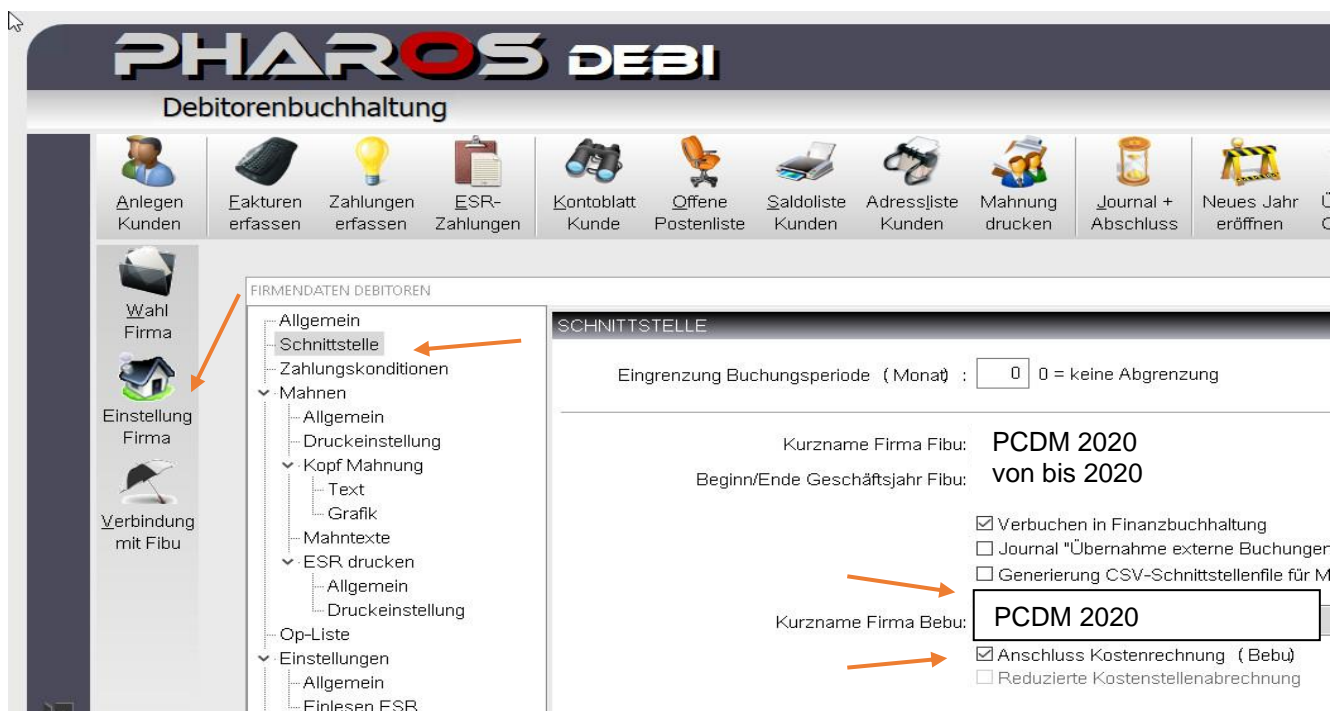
PHAROS DEBI
Debitorenbuchhaltung

Anlegen Kunden
Fakturen erfassen
Zahlungen erfassen
ESR-Zahlungen
Kontoblatt Kunde
Offene Postenliste
Saldoliste Kunden
Adressliste Kunden
Mahnung drucken
Journal + Abschluss
Neues Jahr eröffnen
Ü
O

Wahl Firma
Einstellung Firma
Verbindung mit Fibu

FIRMENDATEN DEBITOREN
Allgemein
Schnittstelle
Zahlungskonditionen
Mahnen
Allgemein
Druckeinstellung
Kopf Mahnung
Text
Grafik
Mahntexte
ESR drucken
Allgemein
Druckeinstellung
Op-Liste
Einstellungen
Allgemein
Einlesen ESR

SCHNITTSTELLE
Eingrenzung Buchungsperiode (Monat) : 0 0 = keine Abgrenzung

Kurzname Firma Fibu: PCDM 2020
Beginn/Ende Geschäftsjahr Fibu: von bis 2020

☑ Verbuchen in Finanzbuchhaltung
☐ Journal "Übernahme externe Buchunger
☐ Generierung CSV-Schnittstellenfile für M

Kurzname Firma Bebu: PCDM 2020
☑ Anschluss Kostenrechnung (Bebu)
☐ Reduzierte Kostenstellenabrechnung